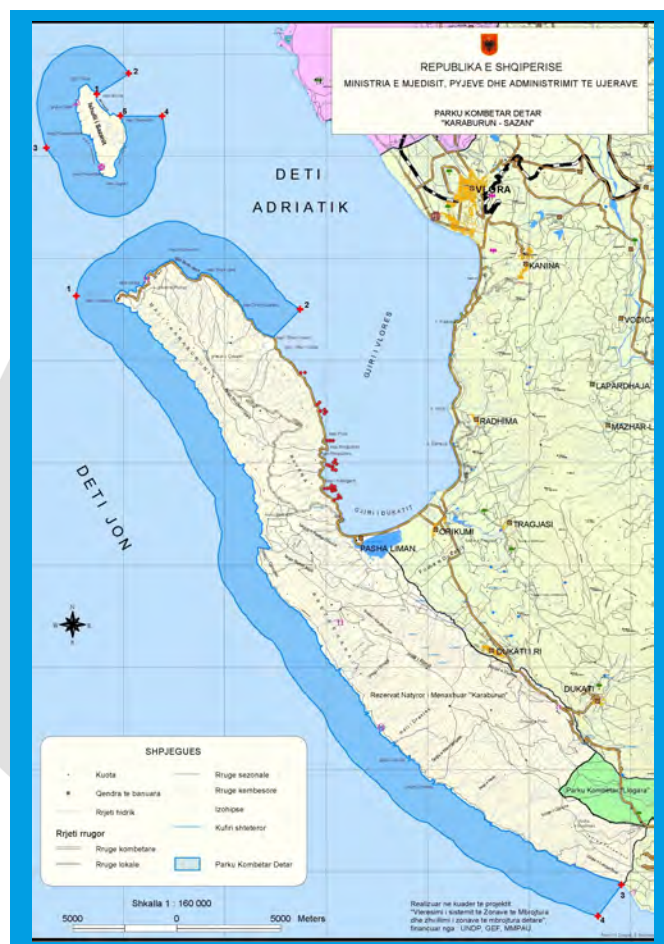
REPUBLIKA E SHQIPERISE
MINISTRIA E MJEDISIT, PYJEVE DHE ADMINISTRIMIT TE UJERAVE

PARKU KOMBETAR DETAR
"KARABURUN - SAZAN"

2
5
4
3
Ishulli i Sazanit

DETI
ADRIATIK

VLORA
KANINA
VODICA
LAPARDHAJA
MAZHAR-L
RADHIMA
TRAGJASI
ORIKUMI
PASHA LIMAN
DUKATI I RI
DUKATI

1
2
GJIRI I VLORES
GJIRI I DUKATIT

DETI JON

Rezervat Natyror i Menaxhuar "Karaburun"

Parku Kombetar "Llogara"

N
E
S

SHPJEGUES
Kuota
Qendra te banuara
Rrjeti hidrik
Rrjeti rrugor
Rruge kombetare
Rruge lokale
Rruge sezonale
Rruge kembesore
Izolipse
Kufiri shteteror
Parku Kombetar Detar

Shkalla 1 : 160 000
5000 0 5000 Meters

Realizuar ne kuader te projektit:
"Vleresimi i sistemit te Zonave te Mbrojtura dhe zhvillimi i zonave te mbrojtura detare"
financuar nga : UNDP, GEF, MMPAU

3
4